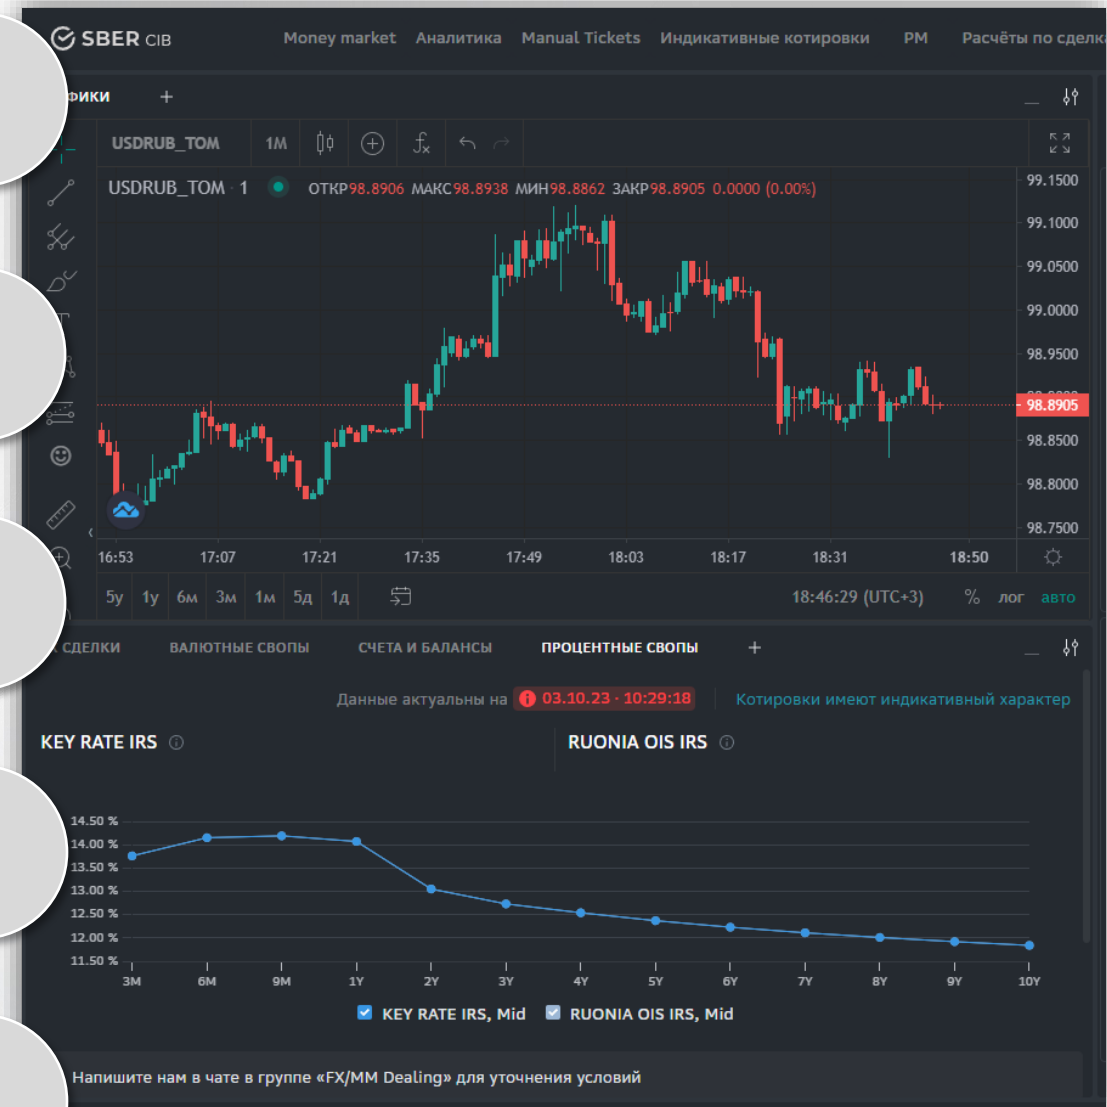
SBER CIB

Money market Аналитика Manual Tickets Индикативные котировки PM Расчёты по сделк

фики +

USDRUB_TOM 1M

USDRUB_TOM · 1 ОТКР98.8906 МАКС98.8938 МИН98.8862 ЗАКР98.8905 0.0000 (0.00%)

99.1500
99.1000
99.0500
99.0000
98.9500
98.8905
98.8500
98.8000
98.7500

16:53 17:07 17:21 17:35 17:49 18:03 18:17 18:31 18:50

5y 1y 6м 3м 1м 5д 1д

18:46:29 (UTC+3) % лог авто

СДЕЛКИ ВАЛЮТНЫЕ СВОПЫ СЧЕТА И БАЛАНСЫ ПРОЦЕНТНЫЕ СВОПЫ +

Данные актуальны на 03.10.23 · 10:29:18 Котировки имеют индикативный характер

KEY RATE IRS

RUONIA OIS IRS

14.50 %
14.00 %
13.50 %
13.00 %
12.50 %
12.00 %
11.50 %

3M 6M 9M 1Y 2Y 3Y 4Y 5Y 6Y 7Y 8Y 9Y 10Y

KEY RATE IRS, Mid RUONIA OIS IRS, Mid

Напишите нам в чате в группе «FX/MM Dealing» для уточнения условий